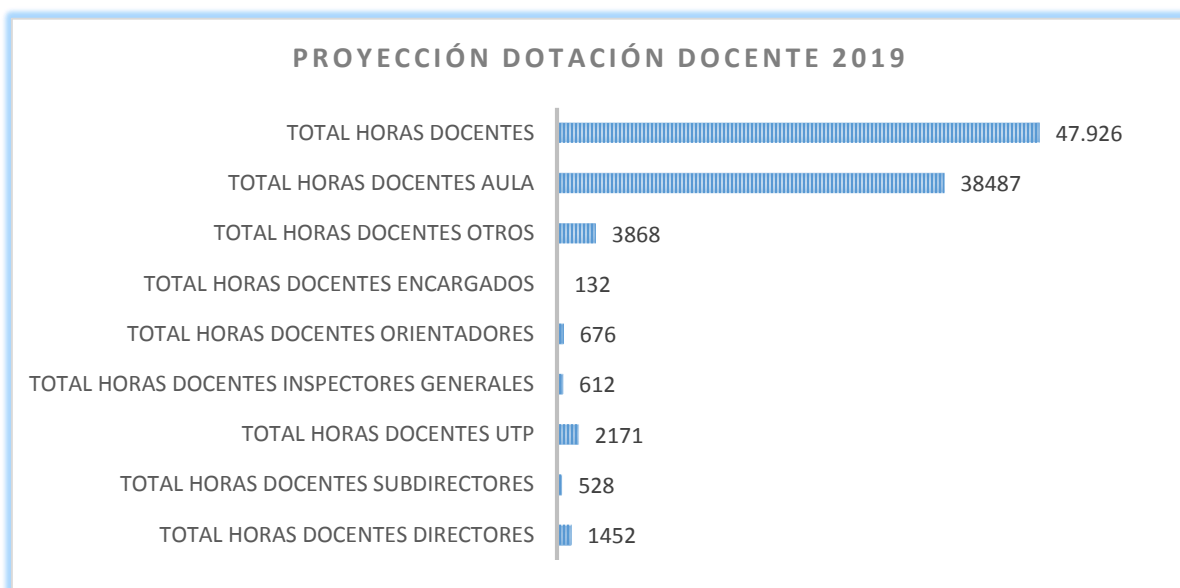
PROYECCIÓN DOTACIÓN DOCENTE 2019

TOTAL HORAS DOCENTES 47.926
TOTAL HORAS DOCENTES AULA 38487
TOTAL HORAS DOCENTES OTROS 3868
TOTAL HORAS DOCENTES ENCARGADOS 132
TOTAL HORAS DOCENTES ORIENTADORES 676
TOTAL HORAS DOCENTES INSPECTORES GENERALES 612
TOTAL HORAS DOCENTES UTP 2171
TOTAL HORAS DOCENTES SUBDIRECTORES 528
TOTAL HORAS DOCENTES DIRECTORES 1452